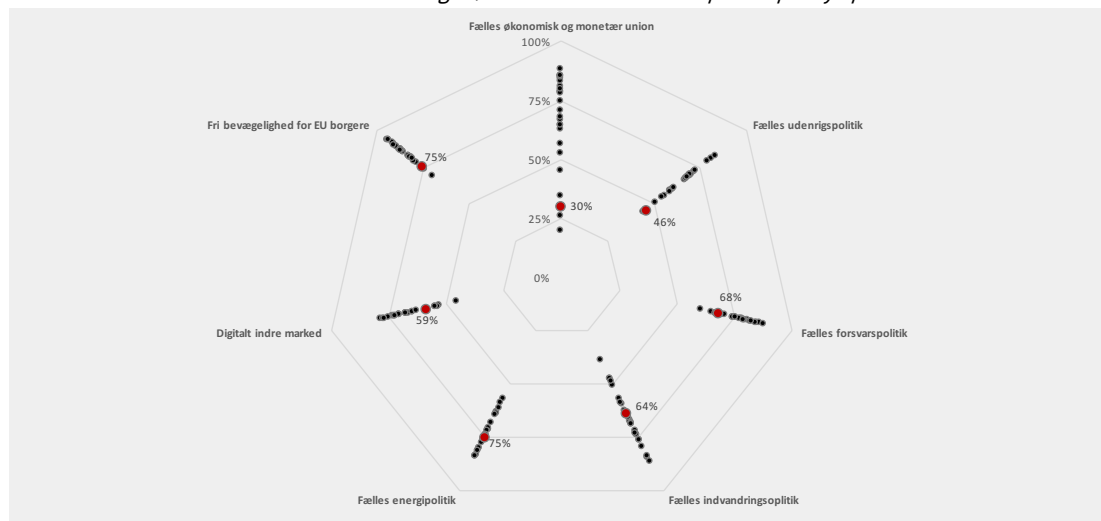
Fælles økonomisk og monetær union

100%

75%

50%

25%

0%

30%

Fælles udenrigspolitik

46%

Fri bevægelighed for EU borgere

75%

Fælles forsvarspolitik

68%

Digitalt indre marked

59%

64%

75%

Fælles energipolitik

Fælles indvandringsoplitik